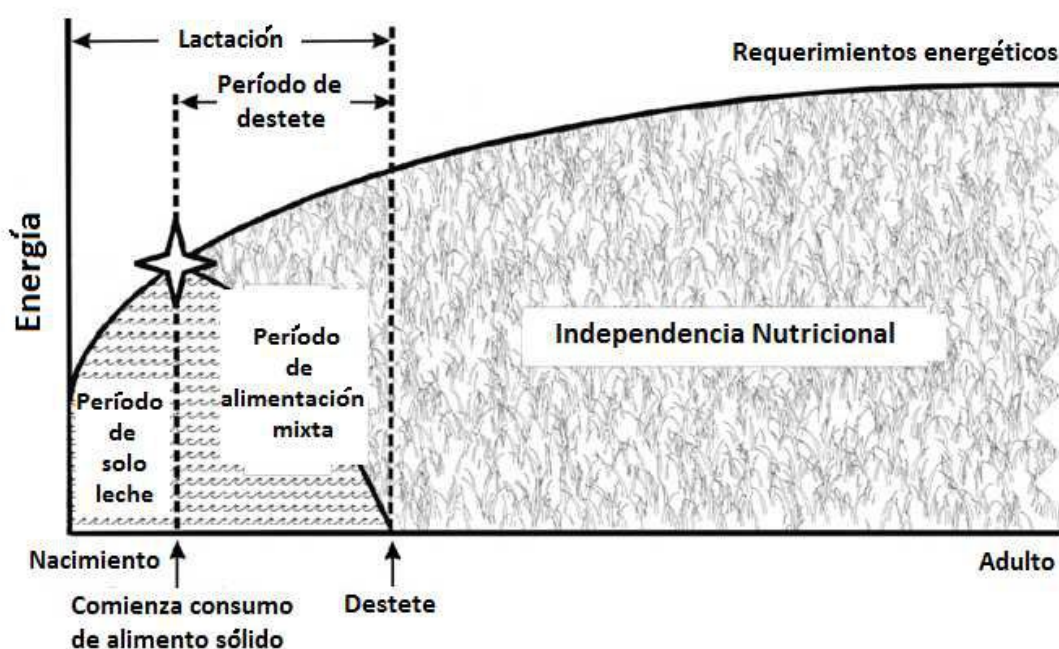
Lactación

Período de destete

Requerimientos energéticos

Energía

Período de alimentación mixta

Independencia Nutricional

Período de solo leche

Nacimiento

Adulto

Comienza consumo de alimento sólido

Destete